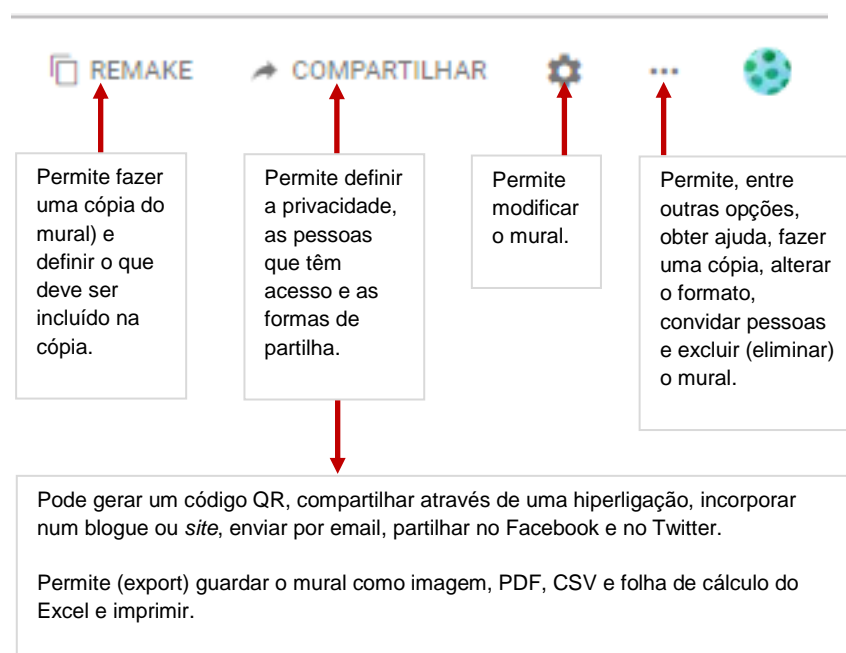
REMAKE COMPARTILHAR ...

Permite fazer uma cópia do mural) e definir o que deve ser incluído na cópia.

Permite definir a privacidade, as pessoas que têm acesso e as formas de partilha.

Permite modificar o mural.

Permite, entre outras opções, obter ajuda, fazer uma cópia, alterar o formato, convidar pessoas e excluir (eliminar) o mural.

Pode gerar um código QR, compartilhar através de uma hiperligação, incorporar num blogue ou *site*, enviar por email, partilhar no Facebook e no Twitter.

Permite (export) guardar o mural como imagem, PDF, CSV e folha de cálculo do Excel e imprimir.